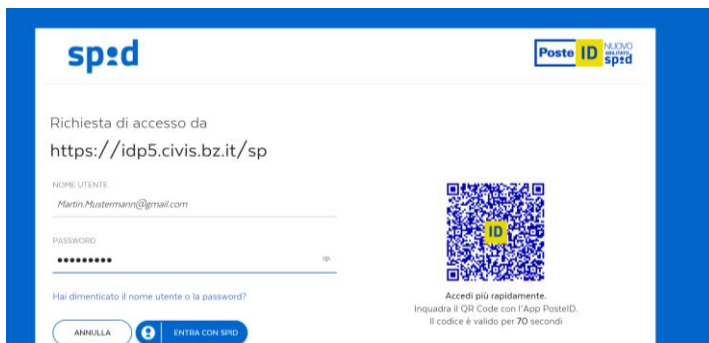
spid

Poste ID NUOVO abilitato spid

Richiesta di accesso da

https://idp5.civis.bz.it/sp

NOME UTENTE

Martin.Mustermann@gmail.com

PASSWORD

•••••••••

Hai dimenticato il nome utente o la password?

ANNULLA

ENTRA CON SPID

ID

Accedi più rapidamente.

Inquadra il QR Code con l'App PosteID.

Il codice è valido per 70 secondi